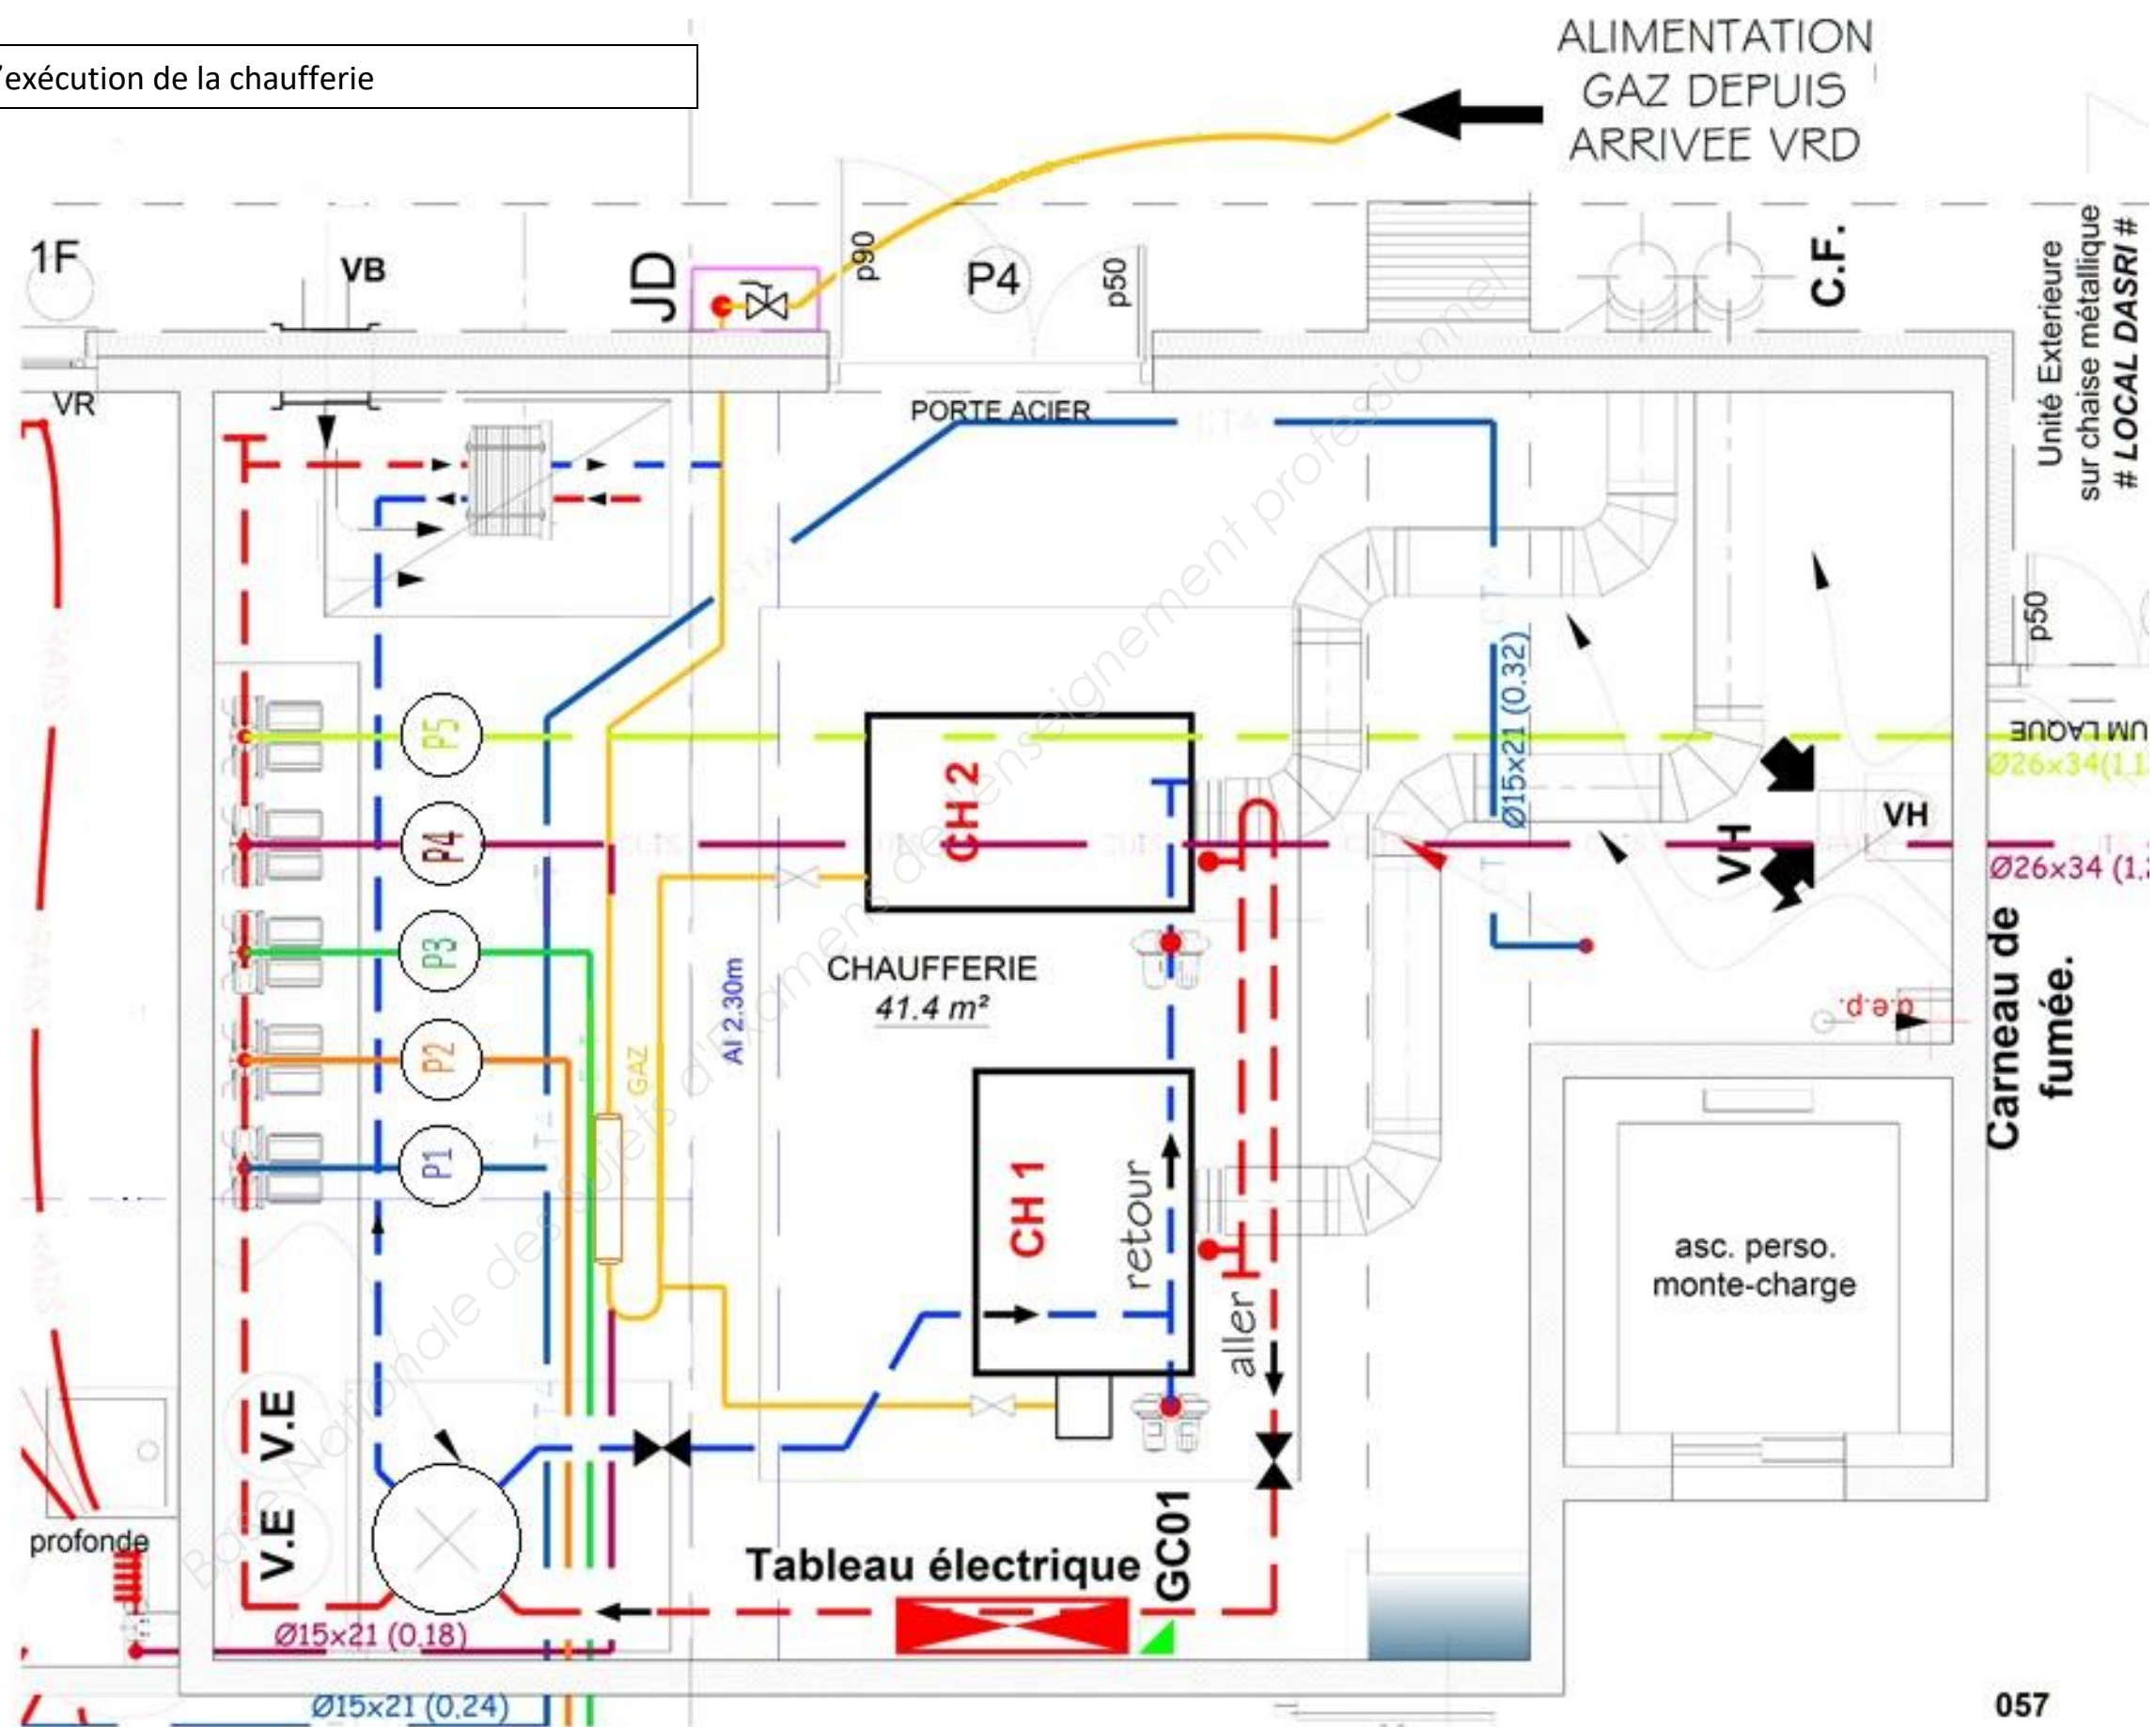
'exécution de la chaufferie

ALIMENTATION GAZ DEPUIS ARRIVEE VRD

1F
VB
JD
p90
P4
p50
C.F.
Unité Exterieure sur chaise métallique # LOCAL DASRI #
VR
PORTE ACIER
p50
Ø15x21 (0.32)
UM LAQUE
Ø26x34(1.1
P5
P4
CH 2
VH
VH
Ø26x34 (1.
P3
CHAUFFERIE
41.4 m²
Al 2.30m
GAZ
p.e.p.
Carneau de fumée.
P2
P1
CH 1
retour
aller
asc. perso. monte-charge
V.E
V.E
profonde
Tableau électrique
GC01
Ø15x21 (0.18)
Ø15x21 (0.24)
057

Base Nationale des sujets d'Examens de l'enseignement professionnel